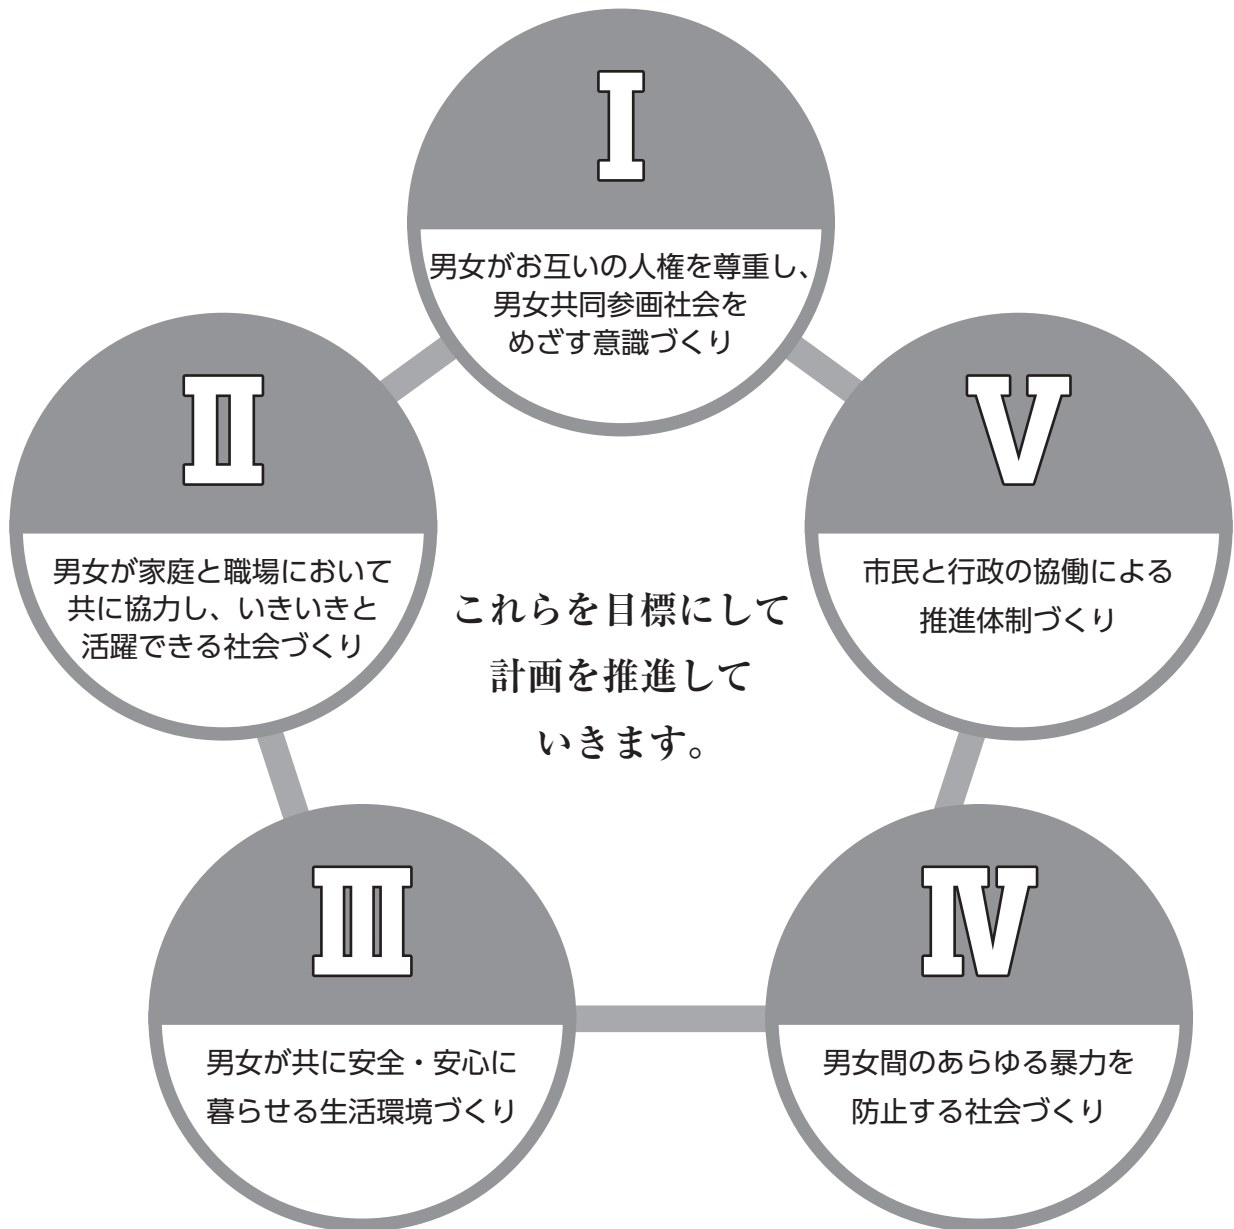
Ⅰ

男女がお互いの人権を尊重し、男女共同参画社会をめざす意識づくり

Ⅱ

男女が家庭と職場において共に協力し、いきいきと活躍できる社会づくり

Ⅴ

市民と行政の協働による推進体制づくり

これらを目標にして計画を推進していきます。

Ⅲ

男女が共に安全・安心に暮らせる生活環境づくり

Ⅳ

男女間のあらゆる暴力を防止する社会づくり